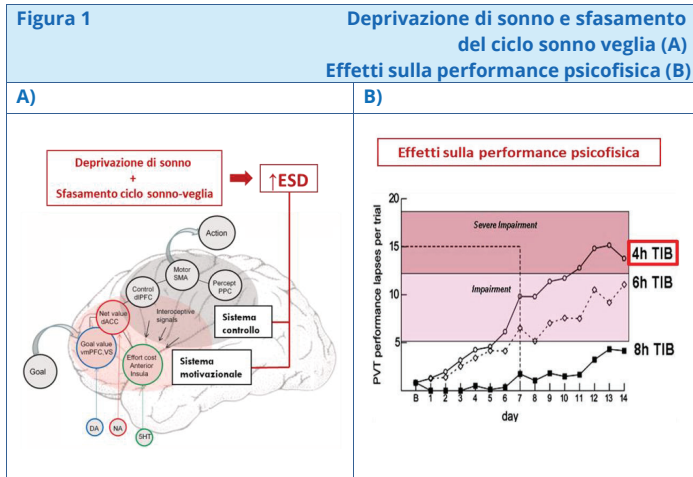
Figura 1

Deprivazione di sonno e sfasamento del ciclo sonno veglia (A)
Effetti sulla performance psicofisica (B)

A)

B)

Deprivazione di sonno
+
Sfasamento ciclo sonno-veglia

↑ESD

Action

Motor SMA

Control dlPFC

Percept PPC

Net value dACC

Interoceptive signals

Sistema controllo

Goal value vmPFC,VS

Effort cost Anterior Insula

Sistema motivazionale

Goal

DA

NA

5HT

Effetti sulla performance psicofisica

Severe Impairment

Impairment

PVT performance lapses per trial

20

15

10

5

0

B 1 2 3 4 5 6 7 8 9 10 11 12 13 14

day

4h TIB

6h TIB

8h TIB